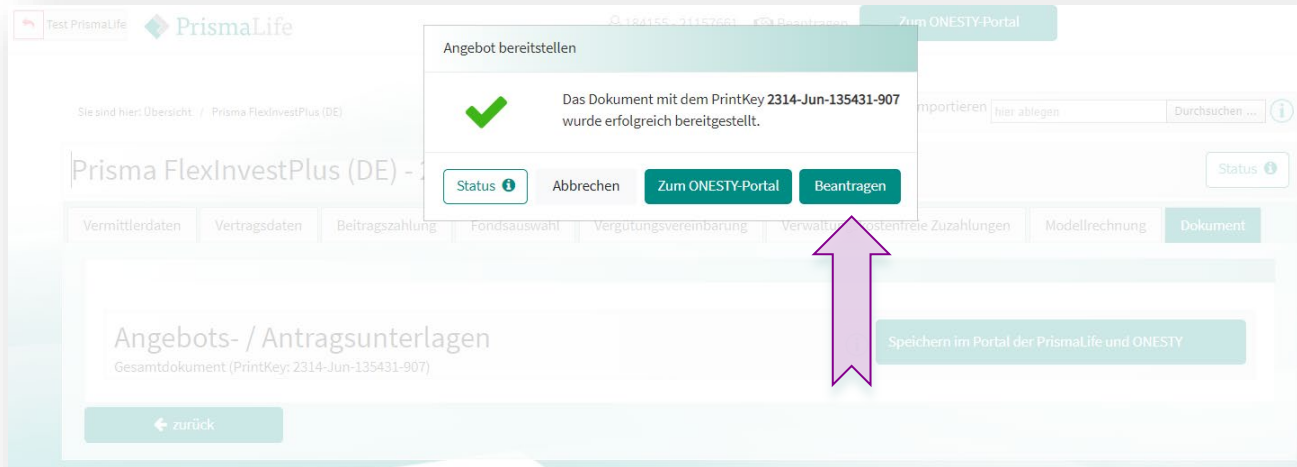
Test PrismaLife

PrismaLife

184155 - 21157661

Beantragen

Zum ONESTY-Portal

Angebot bereitstellen

Das Dokument mit dem PrintKey **2314-Jun-135431-907** wurde erfolgreich bereitgestellt.

Status

Abbrechen

Zum ONESTY-Portal

Beantragen

Sie sind hier: Übersicht / Prisma FlexInvestPlus (DE)

importieren hier ablegen Durchsuchen ...

Prisma FlexInvestPlus (DE) - 2

Status

Vermittlerdaten | Vertragsdaten | Beitragszahlung | Fondsauswahl | Vergütungsvereinbarung | Verwaltu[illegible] kostenfreie Zuzahlungen | Modellrechnung | Dokument

Angebots- / Antragsunterlagen

Gesamtdokument (PrintKey: 2314-Jun-135431-907)

Speichern im Portal der PrismaLife und ONESTY

zurück